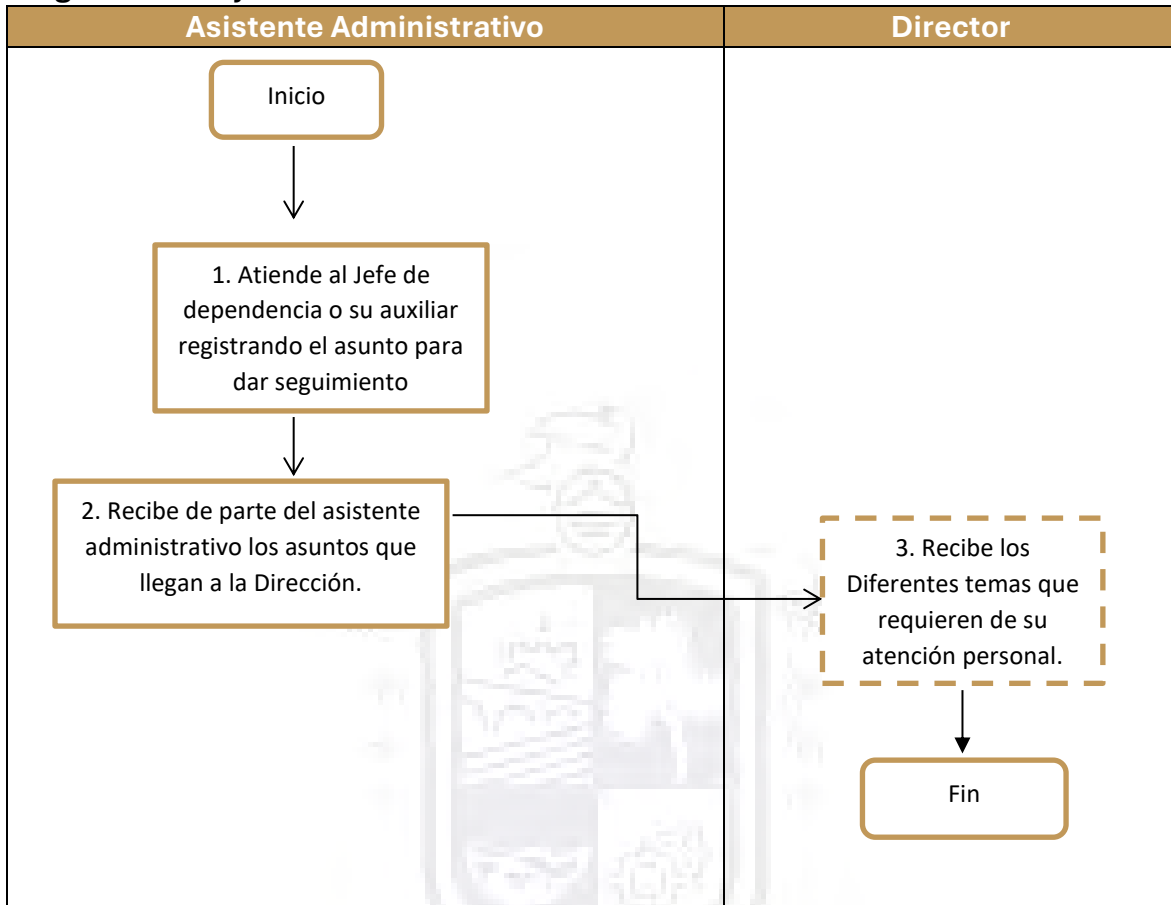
Asistente Administrativo

Director

Inicio

1. Atiende al Jefe de dependencia o su auxiliar registrando el asunto para dar seguimiento

2. Recibe de parte del asistente administrativo los asuntos que llegan a la Dirección.

3. Recibe los Diferentes temas que requieren de su atención personal.

Fin